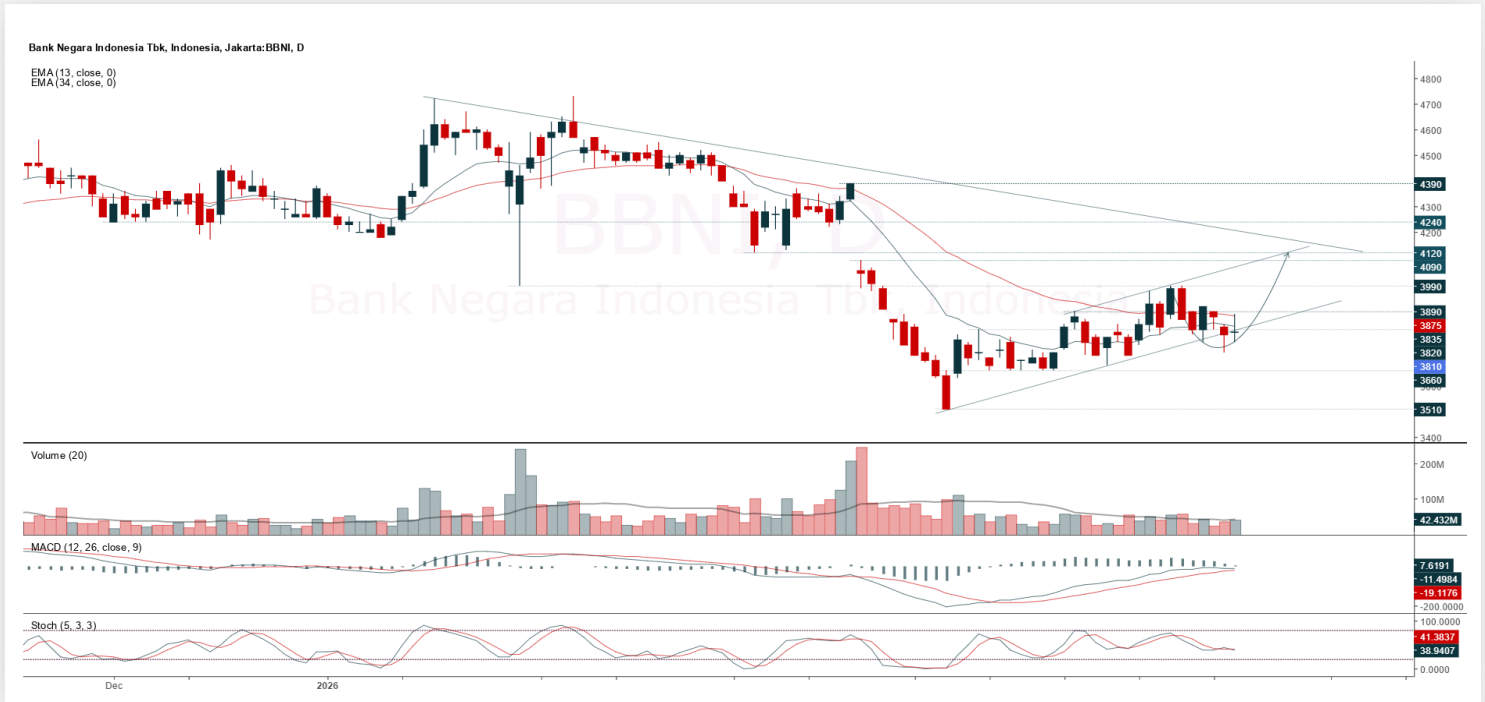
Bank Negara Indonesia Tbk, Indonesia, Jakarta:BBNI, D

EMA (13, close, 0)
EMA (34, close, 0)

BBNI, D
Bank Negara Indonesia Tbk, Indonesia

4800
4700
4600
4500
4390
4300
4240
4200
4120
4090
3990
3890
3875
3835
3820
3810
3660
3510
3400

Volume (20)
200M
100M
42.432M

MACD (12, 26, close, 9)
7.6191
-11.4984
-19.1176
-200.0000

Stoch (5, 3, 3)
100.0000
41.3837
38.9407
0.0000

Dec
2026